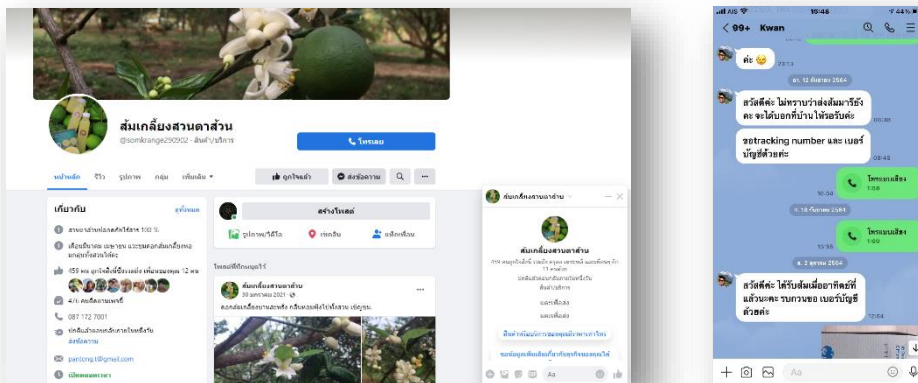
ส้มเกลี้ยงสวนดาส้วน
@somkrange290902 · สินค้า/บริการ

โทรเลย

หน้าหลัก รีวิว รูปภาพ กลุ่ม เพิ่มเติม ▾

ถูกใจแล้ว ส่งข้อความ

เกี่ยวกับ

สร้างโพสต์

รูปภาพ/วิดีโอ เช็คอิน แท็กเพื่อน

โพสต์ที่ปักหมุดไว้

ส้มเกลี้ยงสวนดาส้วน
30 มกราคม 2021

087 172 7001

ส่งข้อความ

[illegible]@gmail.com

เปิดตลอดเวลา

ส้มเกลี้ยงสวนดาส้วน

Aa

15:46
< 99+ Kwan

ค่ะ
23:13

ส. 12 ธันวาคม 2564

สวัสดีค่ะ ไม่ทราบว่าส่งส้มมารึยังคะ จะได้บอกที่บ้านให้รอรับค่ะ
00:38

ขอtracking number และ เบอร์บัญชีด้วยค่ะ
08:48

โทรออกเสียง 1:08
10:04

อ. 14 ธันวาคม 2564

โทรแบบเสียง 1:09
15:55

ส. 2 มกราคม 2564

สวัสดีค่ะ ได้รับส้มเมื่ออาทิตย์ที่แล้วนะคะ รบกวนขอ เบอร์บัญชีด้วยค่ะ
12:54

Aa